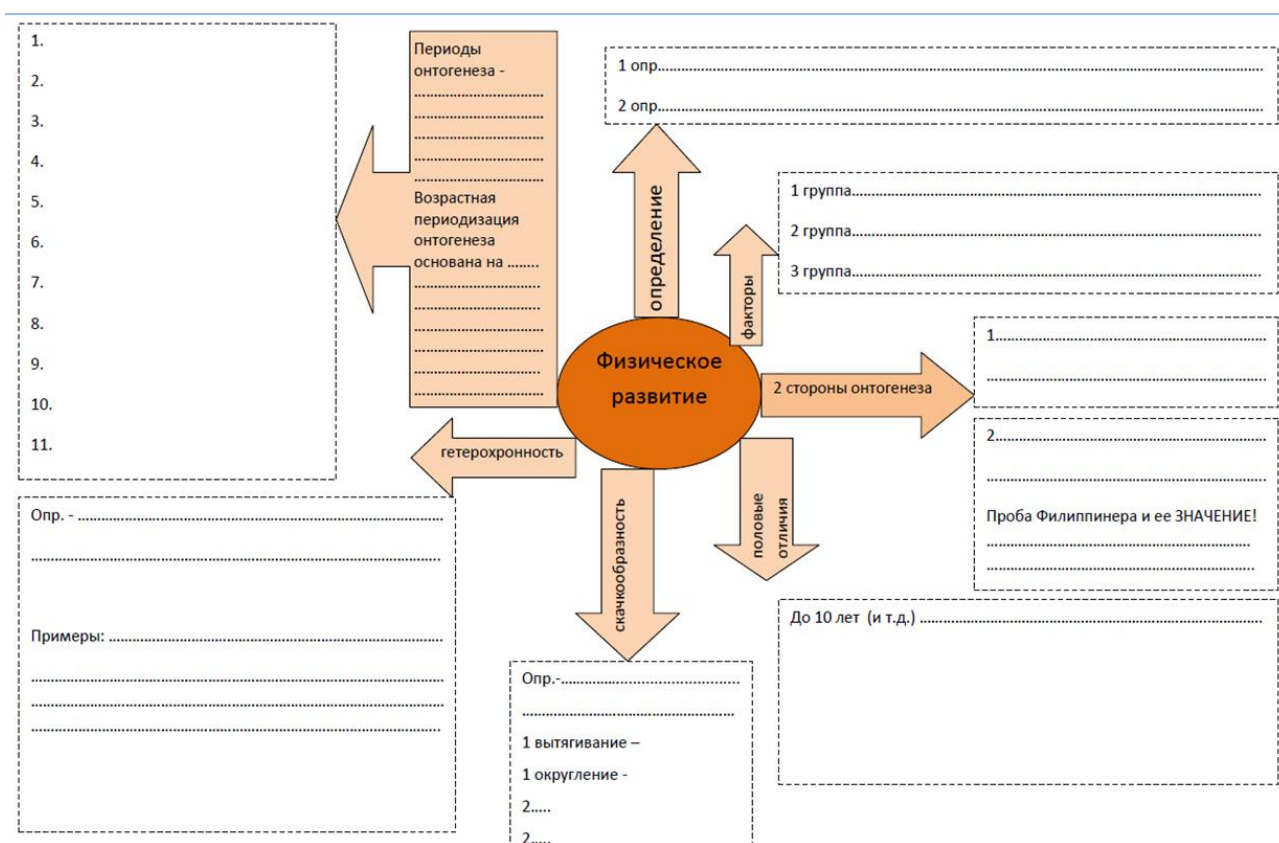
1.
2.
3.
4.
5.
6.
7.
8.
9.
10.
11.

Периоды онтогенеза - ……………………………… ……………………………… ……………………………… ……………………………… ………………………………

Возрастная периодизация онтогенеза основана на …….. ……………………………… ……………………………… ……………………………… ……………………………… ……………………………… ………………………………

1 опр……………………………………………………………………………………………………
2 опр……………………………………………………………………………………………………

определение

1 группа…………………………………………………………………………
2 группа…………………………………………………………………………
3 группа…………………………………………………………………………

факторы

Физическое развитие

2 стороны онтогенеза

1……………………………………………………
……………………………………………………

2……………………………………………………
……………………………………………………
Проба Филиппинера и ее ЗНАЧЕНИЕ!
……………………………………………………
……………………………………………………

гетерохронность

Опр. - ………………………………………………………………
………………………………………………………………

Примеры: ………………………………………………………
………………………………………………………………
………………………………………………………………
………………………………………………………………

скачкообразность

половые отличия

Опр.-…………………………………
…………………………………
1 вытягивание –
1 округление -
2…..
2…..

До 10 лет (и т.д.) ……………………………………………………………………